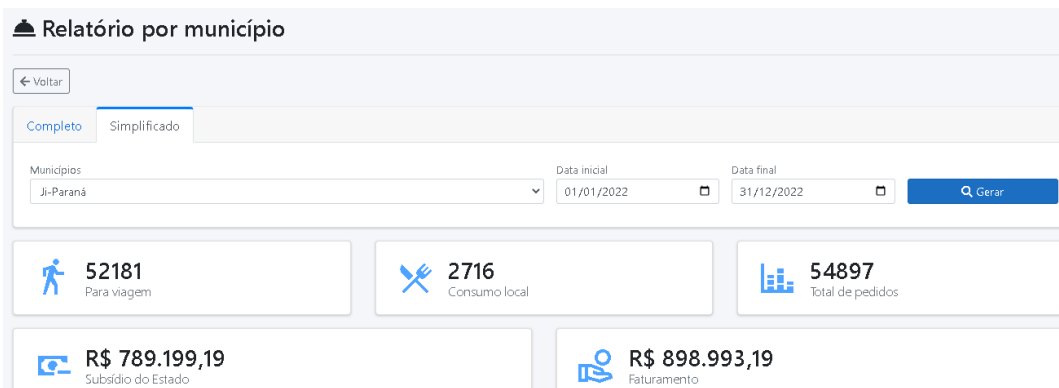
Relatório por município

← Voltar

Completo

Simplificado

Municípios
Ji-Paraná

Data inicial
01/01/2022

Data final
31/12/2022

Gerar

52181
Para viagem

2716
Consumo local

54897
Total de pedidos

R$ 789.199,19
Subsídio do Estado

R$ 898.993,19
Faturamento